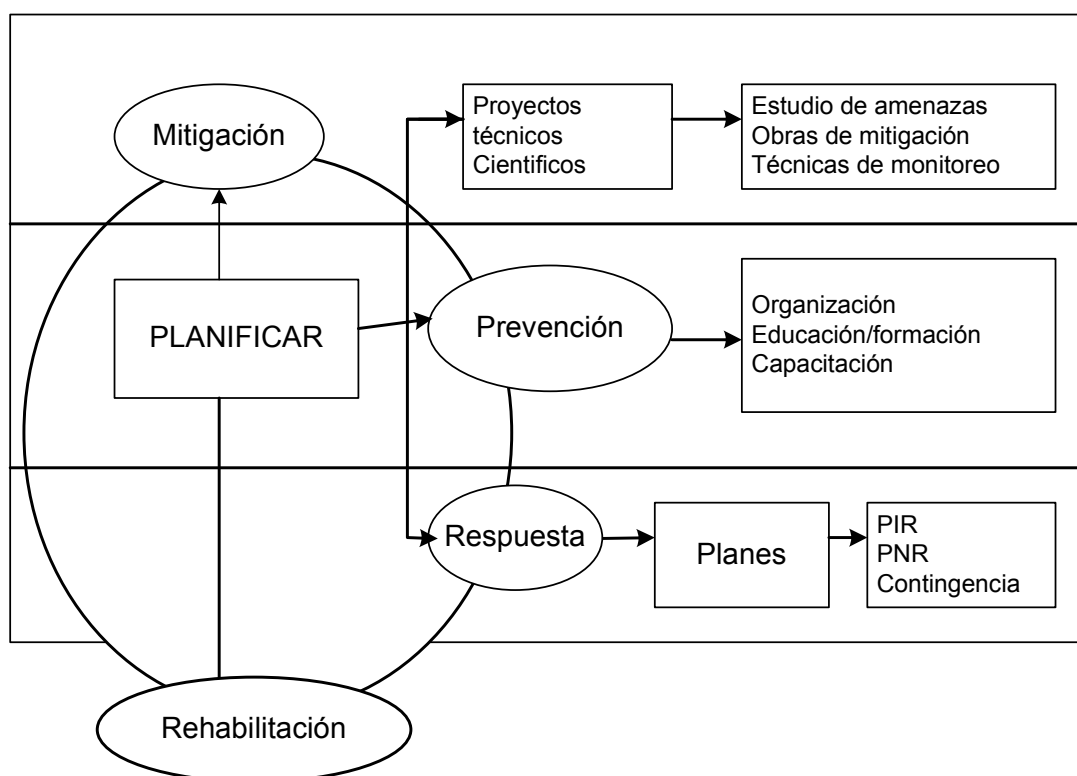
Mitigación

Proyectos técnicos Cientificos

Estudio de amenazas
Obras de mitigación
Técnicas de monitoreo

PLANIFICAR

Prevención

Organización
Educación/formación
Capacitación

Respuesta

Planes

PIR
PNR
Contingencia

Rehabilitación